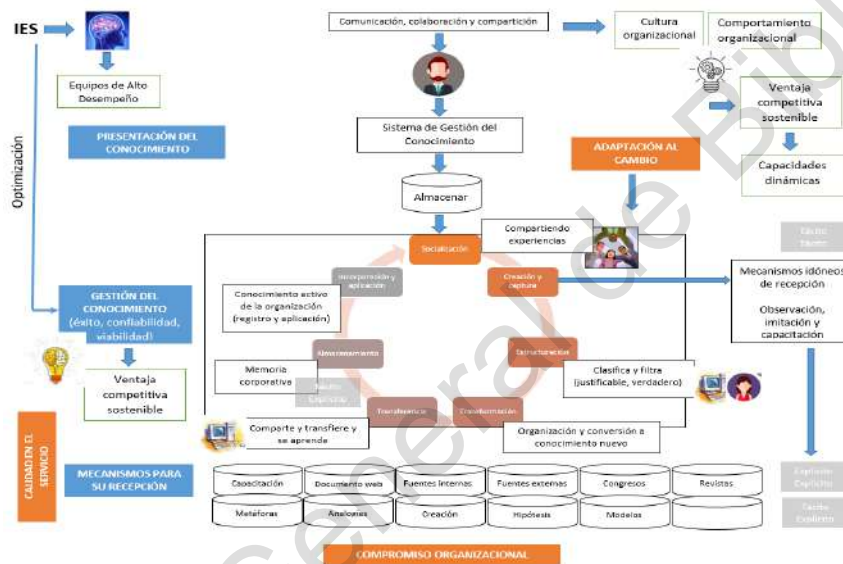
IES

Equipos de Alto Desempeño

Optimización

PRESENTACIÓN DEL CONOCIMIENTO

GESTIÓN DEL CONOCIMIENTO (éxito, confiabilidad, viabilidad)

Ventaja competitiva sostenible

CALIDAD EN EL SERVICIO

MECANISMOS PARA SU RECEPCIÓN

Comunicación, colaboración y compartición

Cultura organizacional

Comportamiento organizacional

Ventaja competitiva sostenible

Capacidades dinámicas

Sistema de Gestión del Conocimiento

ADAPTACIÓN AL CAMBIO

Almacenar

Socialización

Compartiendo experiencias

Tácito Tácito

Creación y captura

Mecanismos idóneos de recepción

Observación, imitación y capacitación

Incorporación y aplicación

Conocimiento activo de la organización (registro y aplicación)

Almacenamiento

Estructuración

Memoria corporativa

Tácito Explícito

Clasifica y filtra (justificable, verdadero)

Transferencia

Transformación

Comparte y transfiere y se aprende

Organización y conversión a conocimiento nuevo

Explícito Explícito

Tácito Explícito

| Capacitación | Documento web | Fuentes internas | Fuentes externas | Congresos | Revistas |
|---|---|---|---|---|---|
| Metáforas | Analogías | Creación | Hipótesis | Modelos | |

COMPROMISO ORGANIZACIONAL